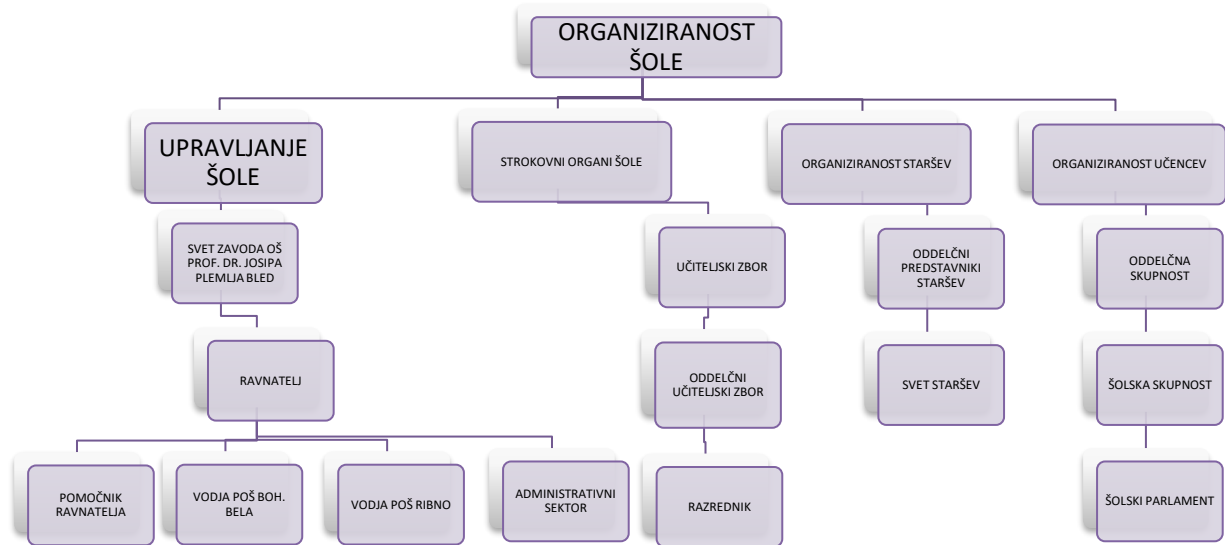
ORGANIZIRANOST ŠOLE

UPRAVLJANJE ŠOLE

SVET ZAVODA OŠ PROF. DR. JOSIPA PLEMLJA BLED

RAVNATELJ

POMOČNIK RAVNATELJA

VODJA POŠ BOH. BELA

VODJA POŠ RIBNO

ADMINISTRATIVNI SEKTOR

STROKOVNI ORGANI ŠOLE

UČITELJSKI ZBOR

ODDELČNI UČITELJSKI ZBOR

RAZREDNIK

ORGANIZIRANOST STARŠEV

ODDELČNI PREDSTAVNIKI STARŠEV

SVET STARŠEV

ORGANIZIRANOST UČENCEV

ODDELČNA SKUPNOST

ŠOLSKA SKUPNOST

ŠOLSKI PARLAMENT